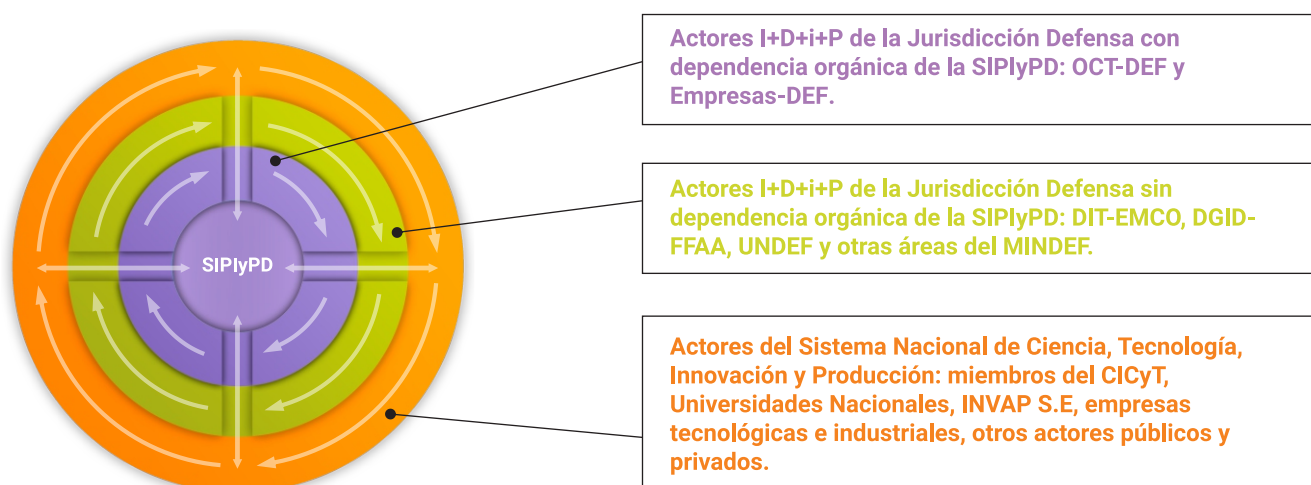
SIPIyPD

Actores I+D+i+P de la Jurisdicción Defensa con dependencia orgánica de la SIPIyPD: OCT-DEF y Empresas-DEF.

Actores I+D+i+P de la Jurisdicción Defensa sin dependencia orgánica de la SIPIyPD: DIT-EMCO, DGID-FFAA, UNDEF y otras áreas del MINDEF.

Actores del Sistema Nacional de Ciencia, Tecnología, Innovación y Producción: miembros del CICyT, Universidades Nacionales, INVAP S.E, empresas tecnológicas e industriales, otros actores públicos y privados.